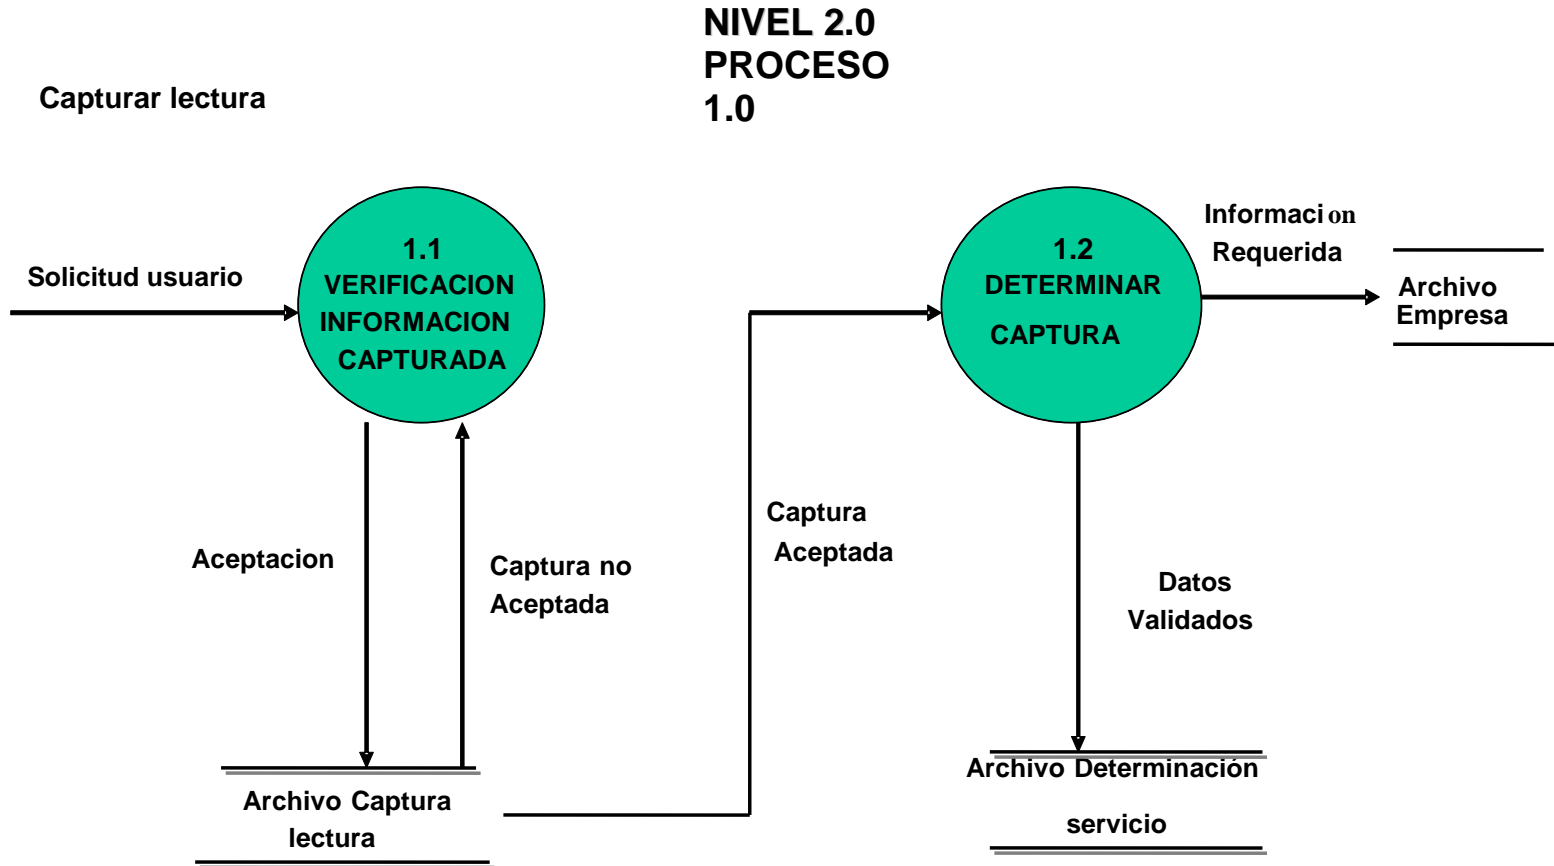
NIVEL 2.0
PROCESO
1.0

Capturar lectura

Solicitud usuario

1.1
VERIFICACION
INFORMACION
CAPTURADA

1.2
DETERMINAR
CAPTURA

Informaci on
Requerida

Archivo
Empresa

Aceptacion

Captura no
Aceptada

Captura
Aceptada

Datos
Validados

Archivo Captura
lectura

Archivo Determinación
servicio